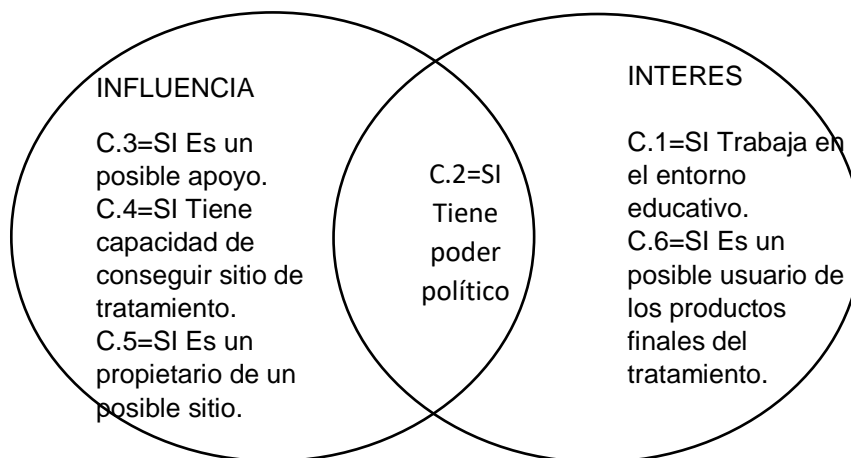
INFLUENCIA

C.3=SI Es un posible apoyo.
C.4=SI Tiene capacidad de conseguir sitio de tratamiento.
C.5=SI Es un propietario de un posible sitio.

C.2=SI Tiene poder político

INTERES

C.1=SI Trabaja en el entorno educativo.
C.6=SI Es un posible usuario de los productos finales del tratamiento.